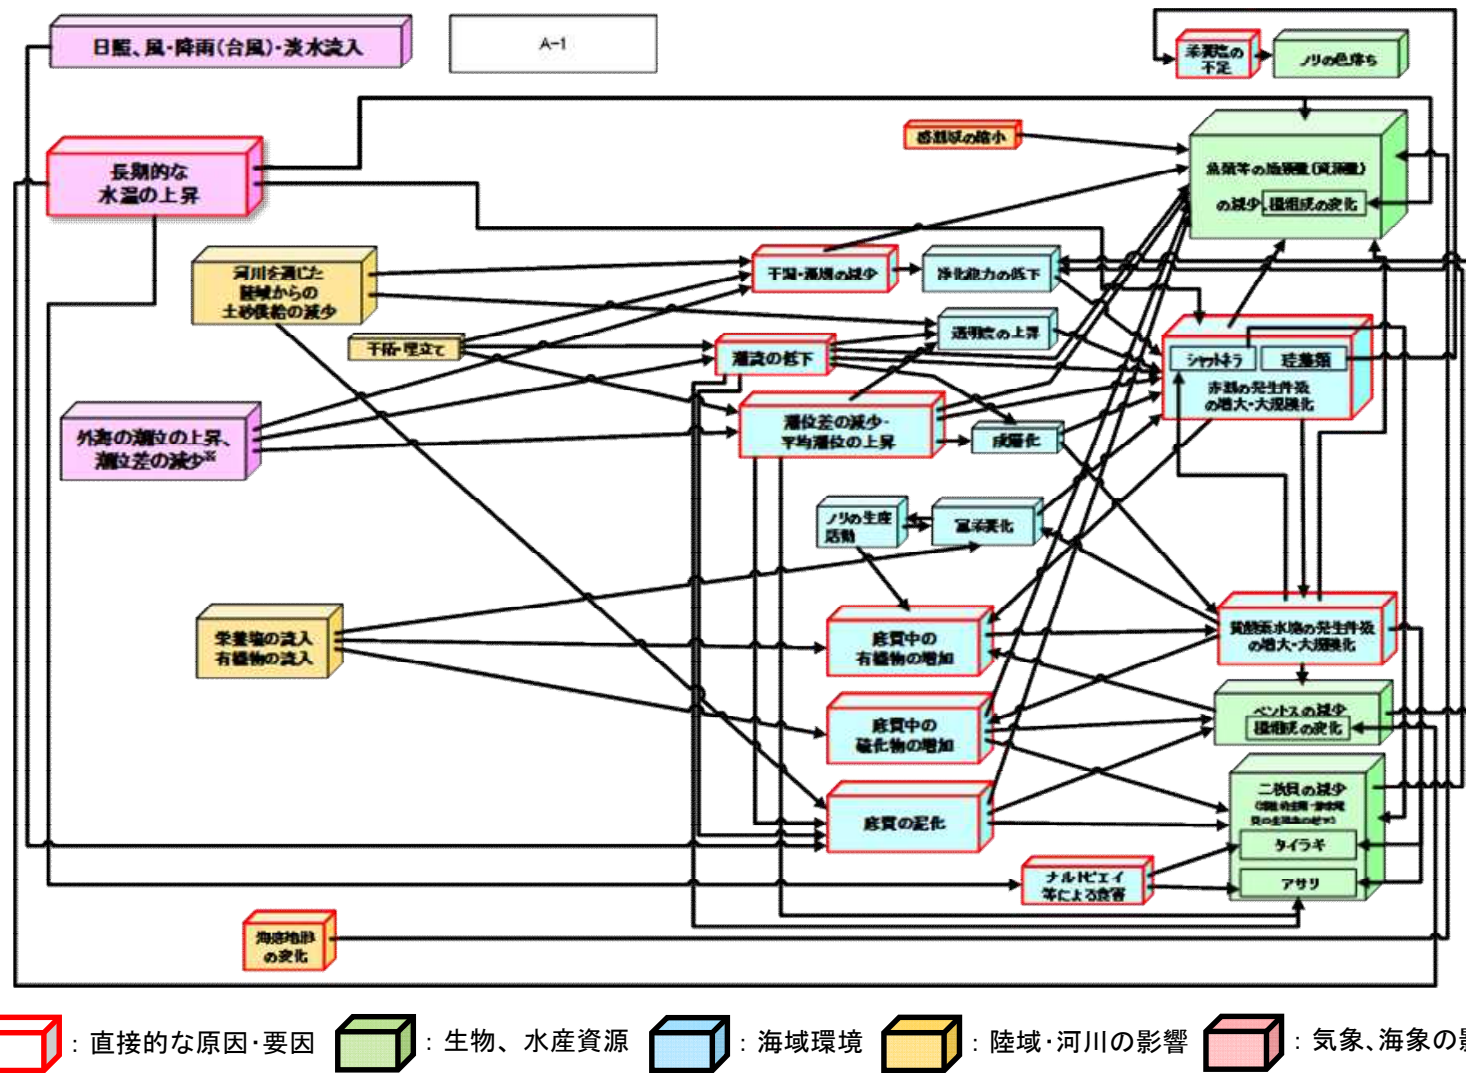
日照、風・降雨(台風)・淡水流入

A-1

栄養塩の不足

ノリの色落ち

長期的な水温の上昇

透過域の縮小

魚類等の漁獲量(資源量)の減少

種組成の変化

河川を通じた流域からの土砂供給の減少

干潟・藻場の減少

浄化能力の低下

透明度の上昇

干拓・埋立て

潮流の低下

シャットネラ

珪藻類

赤潮の発生件数の増大・大規模化

外海の潮位の上昇、潮位差の減少※

潮位差の減少・平均潮位の上昇

成層化

ノリの生産活動

富栄養化

栄養塩の流入 有機物の流入

底質中の有機物の増加

貧酸素水塊の発生件数の増大・大規模化

ベントスの減少

種組成の変化

底質中の硫化物の増加

二枚貝の減少

タイラギ

底質の泥化

ナルトビエイ等による食害

アサリ

海底地形の変化

: 直接的な原因・要因 : 生物、水産資源 : 海域環境 : 陸域・河川の影響 : 気象、海象の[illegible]